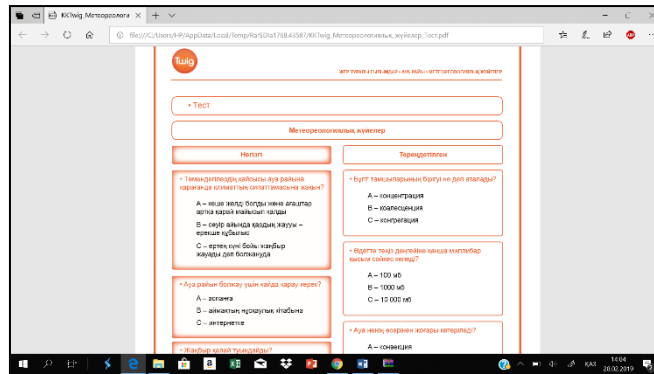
KKTwig_Метеорологи ×

file:///C:/Users/HP/AppData/Local/Temp/Rar$DIa0.176843587/KKTwig_Метеорологиялық_жүйелер_Тест.pdf

Twig

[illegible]

• Тест

Метеорологиялық жүйелер

Негізгі

Тереңдетілген

• Төмендегілердің қайсысы ауа райына қарағанда климаттың ерекшелігімен тығыз байланысты?

A – күшті желді болды және ағаштар артқа қарай майысып қалды

B – сәуір айында қардың жауы – ерекше құбылыс

C – ертең күні бойы жаңбыр жауады деп болжанды

• Ауа райын болжау үшін қайда қарау керек?

A – аспанға

B – аймақтың нұсқаулық кітабына

C – интернетке

• Жаңбыр қалай түзіледі?

• Бұлт тамшыларының бірігуі не деп аталады?

A – концентрация

B – коалесценция

C – конгрегация

• Әдетте теңіз деңгейіне қанша миллибар қысым сәйкес келеді?

A – 100 мб

B – 1000 мб

C – 10 000 мб

• Ауа нененің әсерінен жоғары көтеріледі?

A – конвекция

14:04
20.02.2019
ҚАЗ